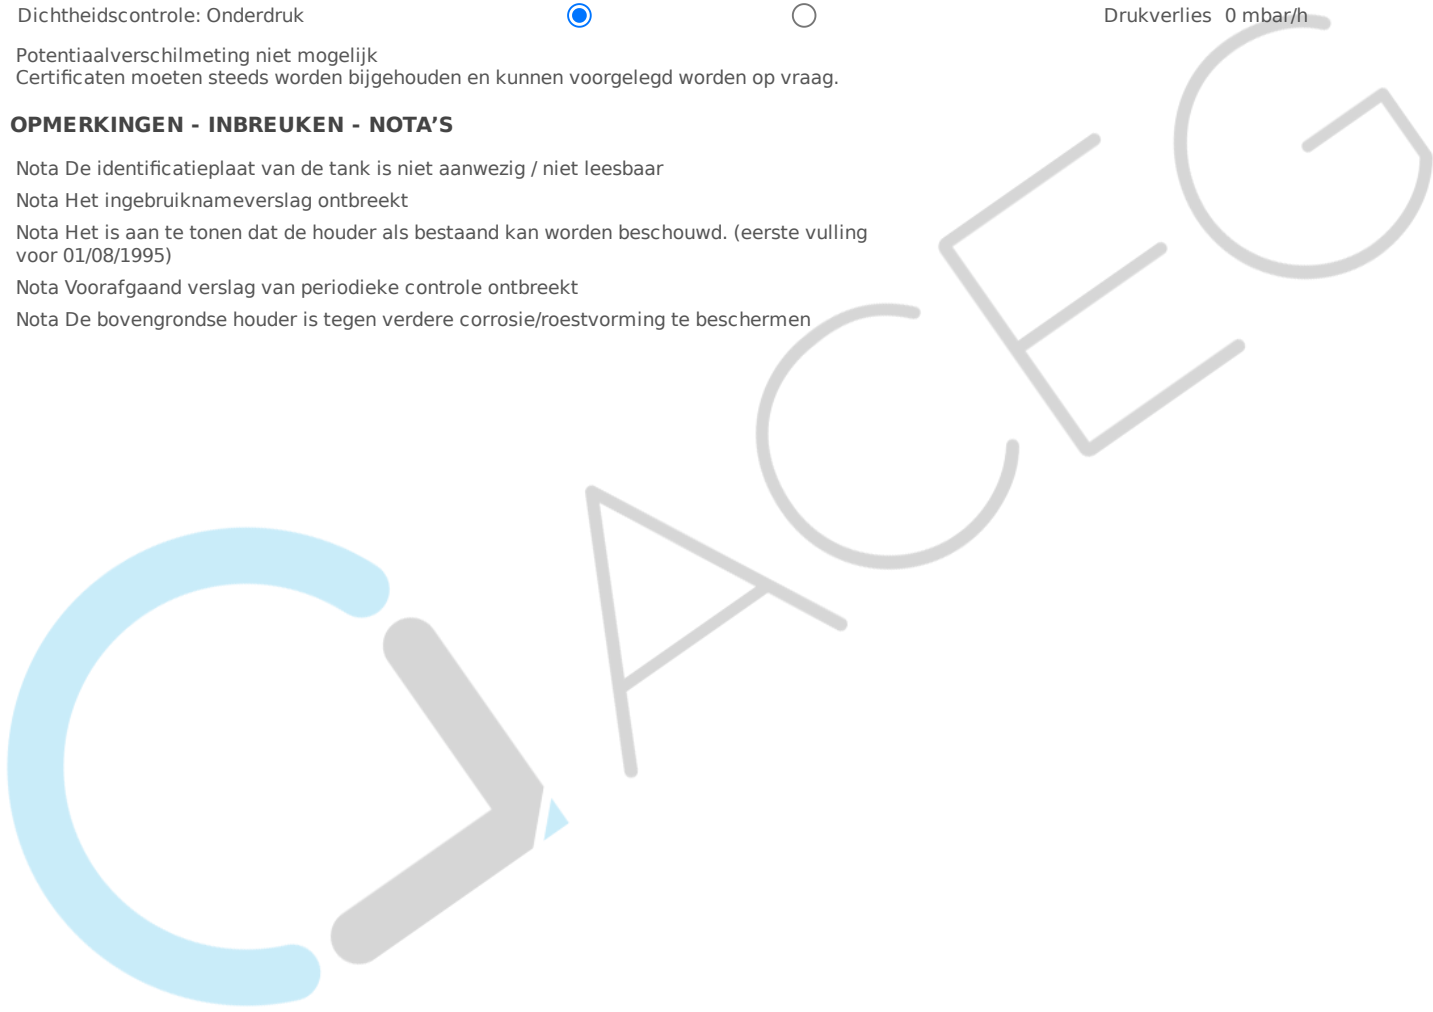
Dichtheidscontrole: Onderdruk

Drukverlies 0 mbar/h

Potentiaalverschilmeting niet mogelijk
Certificaten moeten steeds worden bijgehouden en kunnen voorgelegd worden op vraag.

OPMERKINGEN - INBREUKEN - NOTA'S

Nota De identificatieplaat van de tank is niet aanwezig / niet leesbaar

Nota Het ingebruiknameverslag ontbreekt

Nota Het is aan te tonen dat de houder als bestaand kan worden beschouwd. (eerste vulling voor 01/08/1995)

Nota Voorafgaand verslag van periodieke controle ontbreekt

Nota De bovengrondse houder is tegen verdere corrosie/roestvorming te beschermen

ACEG